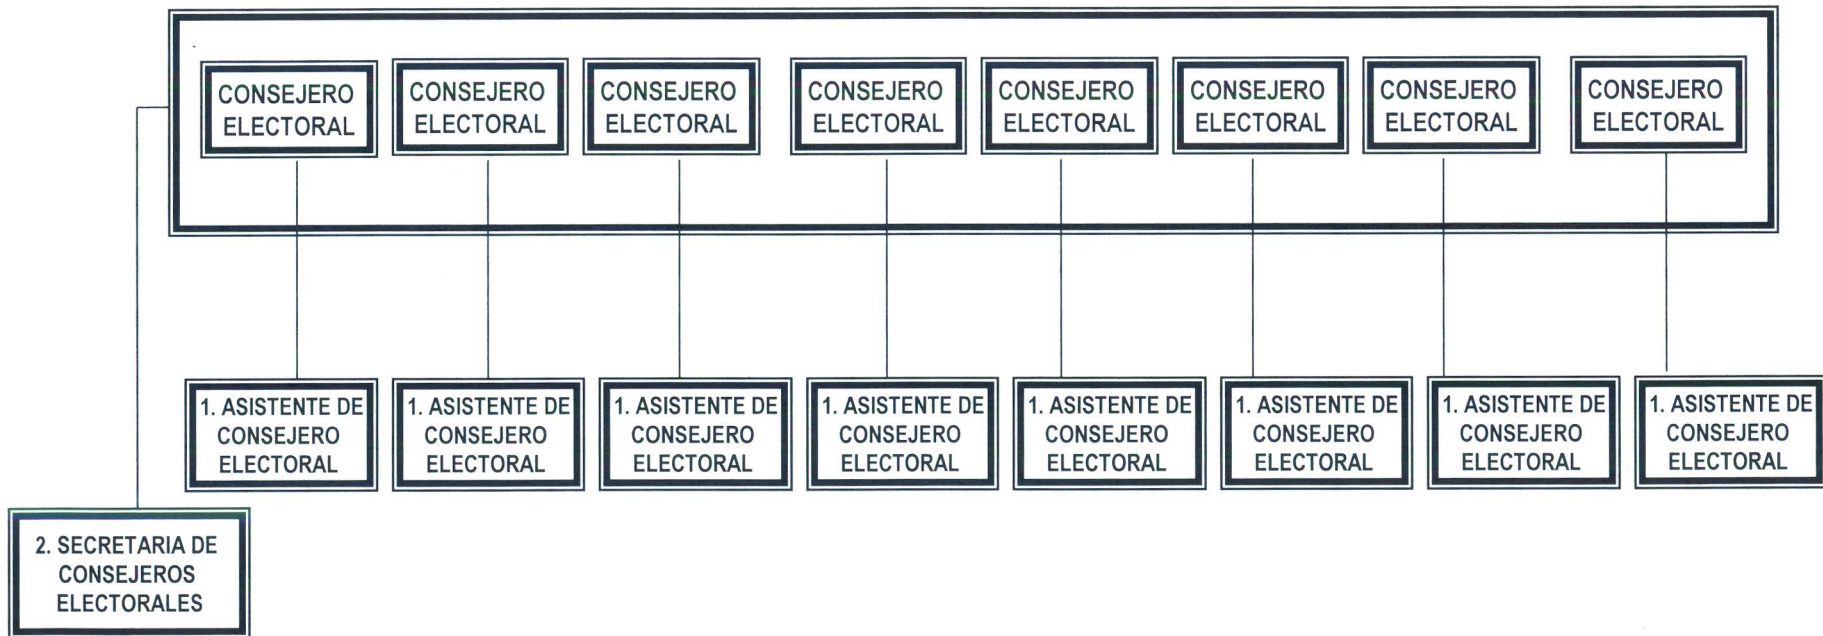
CONSEJERO ELECTORAL

CONSEJERO ELECTORAL

CONSEJERO ELECTORAL

CONSEJERO ELECTORAL

CONSEJERO ELECTORAL

CONSEJERO ELECTORAL

CONSEJERO ELECTORAL

CONSEJERO ELECTORAL

1. ASISTENTE DE CONSEJERO ELECTORAL

1. ASISTENTE DE CONSEJERO ELECTORAL

1. ASISTENTE DE CONSEJERO ELECTORAL

1. ASISTENTE DE CONSEJERO ELECTORAL

1. ASISTENTE DE CONSEJERO ELECTORAL

1. ASISTENTE DE CONSEJERO ELECTORAL

1. ASISTENTE DE CONSEJERO ELECTORAL

1. ASISTENTE DE CONSEJERO ELECTORAL

2. SECRETARIA DE CONSEJEROS ELECTORALES